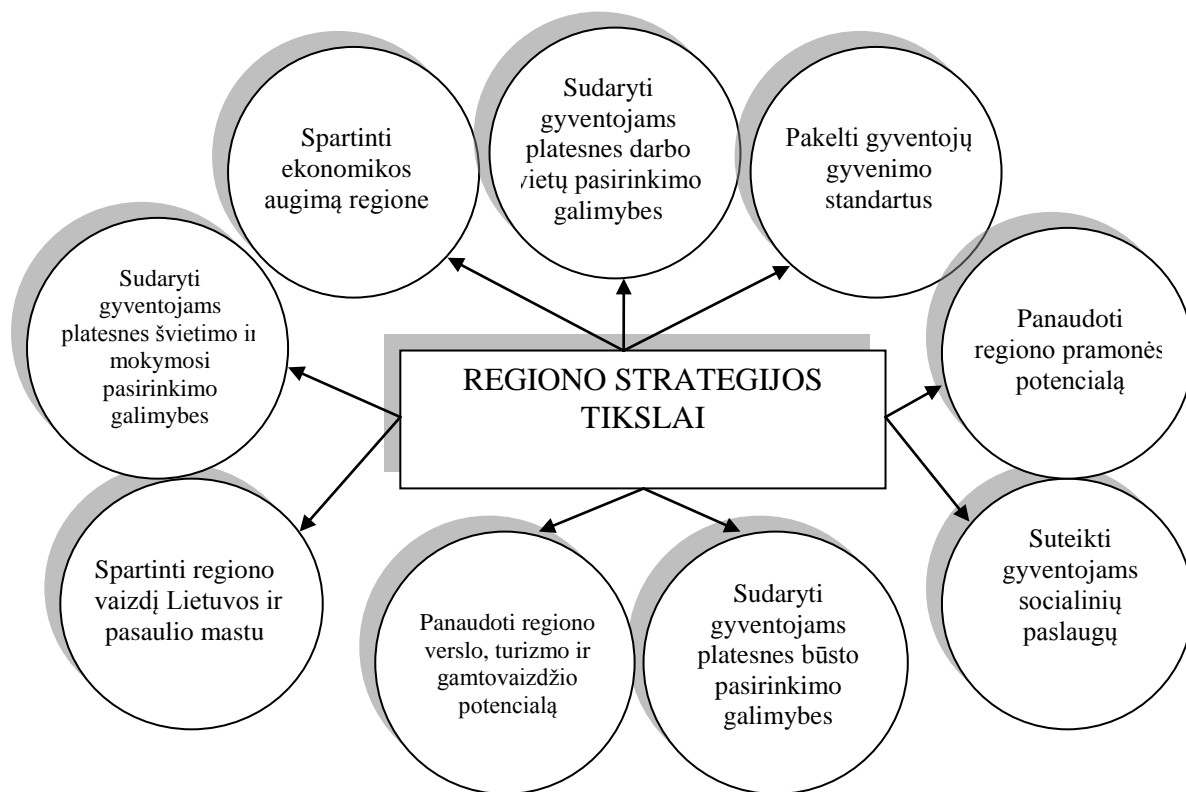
REGIONO STRATEGIJOS TIKSLAI

Spartinti ekonomikos augimą regione

Sudaryti gyventojams platesnes darbo vietų pasirinkimo galimybes

Pakelti gyventojų gyvenimo standartus

Sudaryti gyventojams platesnes švietimo ir mokymosi pasirinkimo galimybes

Panaudoti regiono pramonės potencialą

Spartinti regiono vaizdį Lietuvos ir pasaulio mastu

Panaudoti regiono verslo, turizmo ir gamtovaizdžio potencialą

Sudaryti gyventojams platesnes būsto pasirinkimo galimybes

Suteikti gyventojams socialinių paslaugų